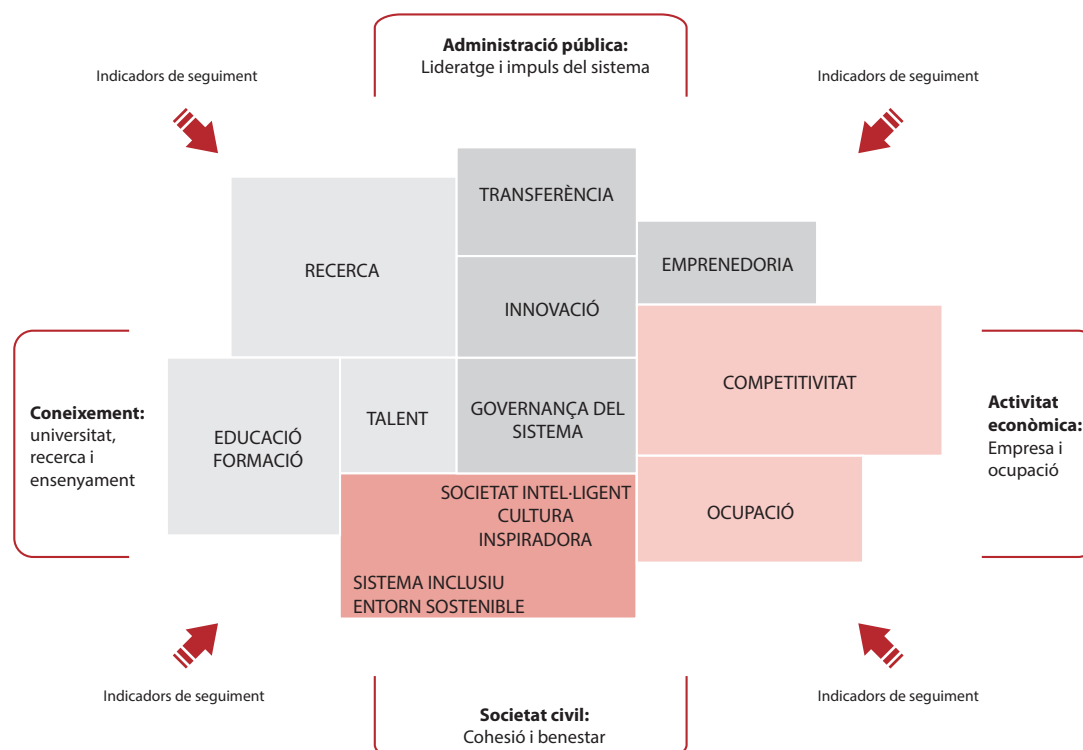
Administració pública:
Lideratge i impuls del sistema

Indicadors de seguiment

Indicadors de seguiment

TRANSFERÈNCIA

RECERCA

EMPRENEDORIA

INNOVACIÓ

Coneixement:
universitat, recerca i ensenyament

EDUCACIÓ
FORMACIÓ

TALENT

GOVERNANÇA DEL SISTEMA

COMPETITIVITAT

Activitat econòmica:
Empresa i ocupació

SOCIETAT INTEL·LIGENT
CULTURA INSPIRADORA

SISTEMA INCLUSIU
ENTORN SOSTENIBLE

OCUPACIÓ

Indicadors de seguiment

Indicadors de seguiment

Societat civil:
Cohesió i benestar